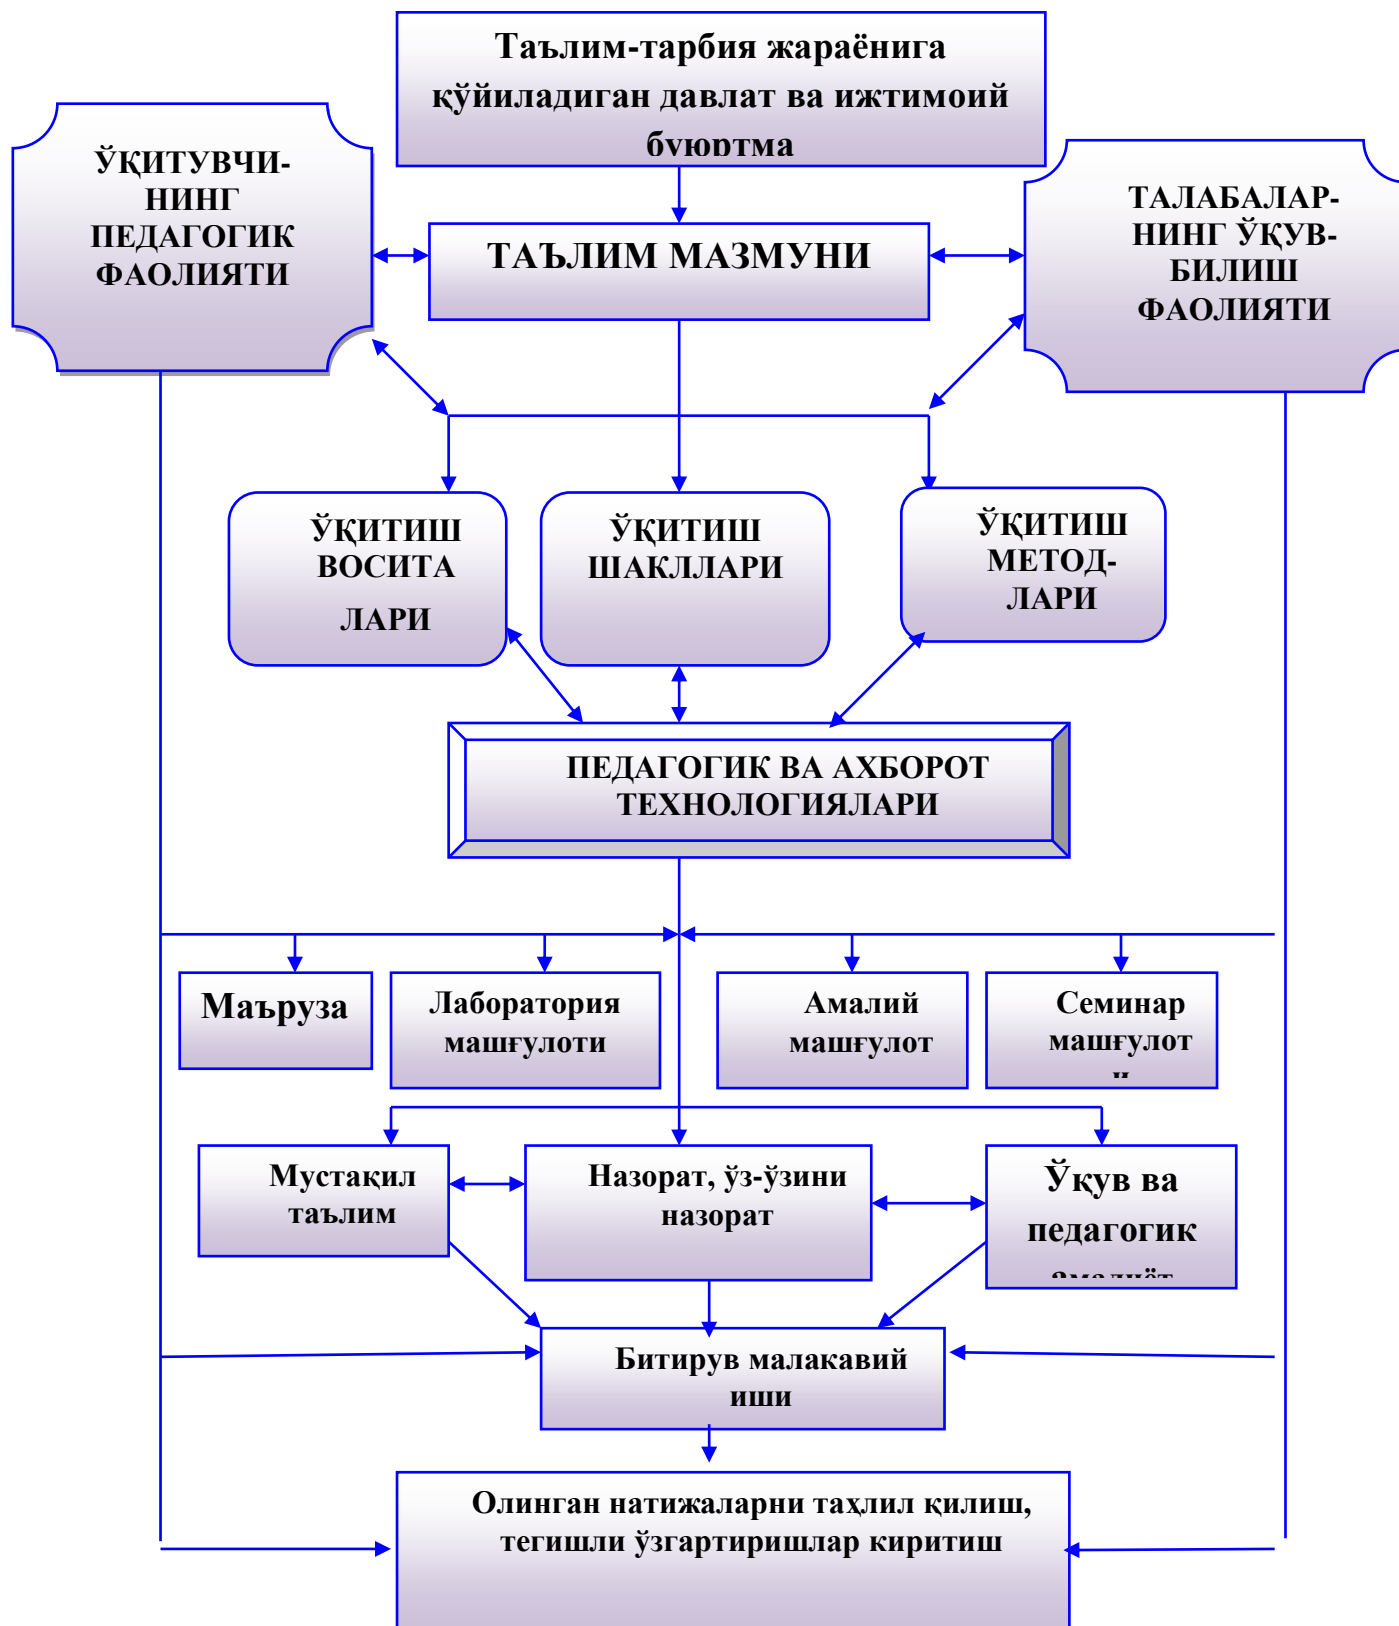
Таълим-тарбия жараёнига қўйиладиган давлат ва ижтимоий буюртма

ЎҚИТУВЧИНИНГ ПЕДАГОГИК ФАОЛИЯТИ

ТАЪЛИМ МАЗМУНИ

ТАЛАБАЛАРНИНГ ЎҚУВ-БИЛИШ ФАОЛИЯТИ

ЎҚИТИШ ВОСИТА ЛАРИ

ЎҚИТИШ ШАКЛЛАРИ

ЎҚИТИШ МЕТОД-ЛАРИ

ПЕДАГОГИК ВА АХБОРОТ ТЕХНОЛОГИЯЛАРИ

Маъруза

Лаборатория машғулоти

Амалий машғулот

Семинар машғулот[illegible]

Мустақил таълим

Назорат, ўз-ўзини назорат

Ўқув ва педагогик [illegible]

Битирув малакавий иши

Олинган натижаларни таҳлил қилиш, тегишли ўзгартиришлар киритиш